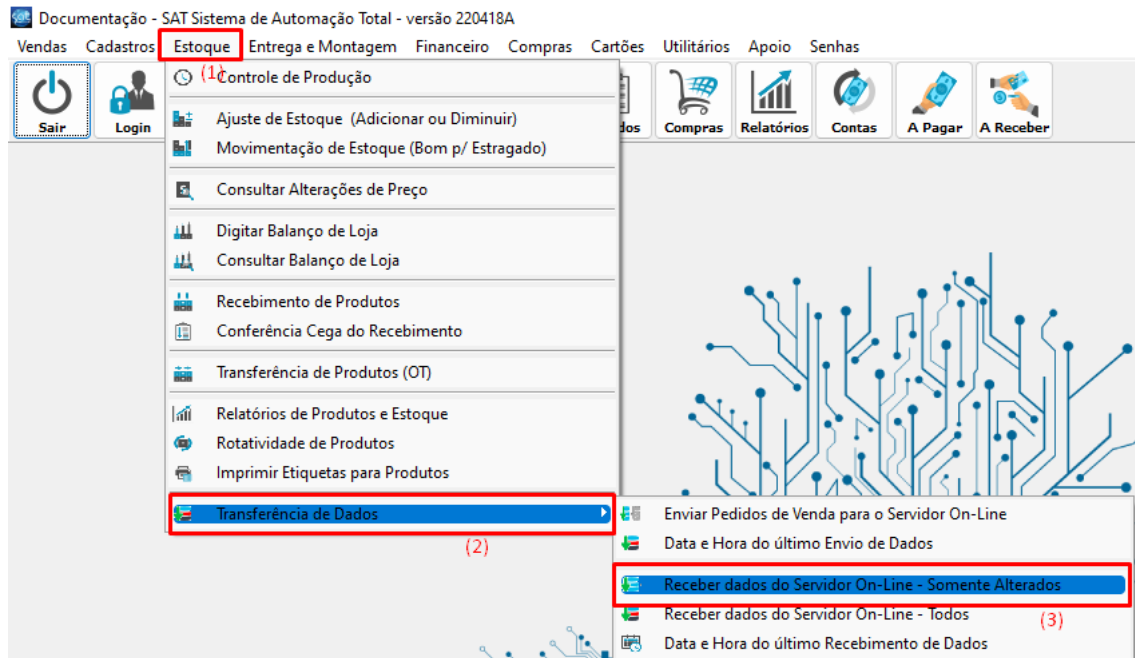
SAT Documentação - SAT Sistema de Automação Total - versão 220418A

Vendas Cadastros Estoque Entrega e Montagem Financeiro Compras Cartões Utilitários Apoio Senhas

Sair Login dos Compras Relatórios Contas A Pagar A Receber

(1) Controle de Produção

Ajuste de Estoque (Adicionar ou Diminuir)
Movimentação de Estoque (Bom p/ Estragado)

Consultar Alterações de Preço

Digitar Balanço de Loja
Consultar Balanço de Loja

Recebimento de Produtos
Conferência Cega do Recebimento

Transferência de Produtos (OT)

Relatórios de Produtos e Estoque
Rotatividade de Produtos
Imprimir Etiquetas para Produtos

Transferência de Dados

(2)

Enviar Pedidos de Venda para o Servidor On-Line
Data e Hora do último Envio de Dados

Receber dados do Servidor On-Line - Somente Alterados
Receber dados do Servidor On-Line - Todos
Data e Hora do último Recebimento de Dados

(3)